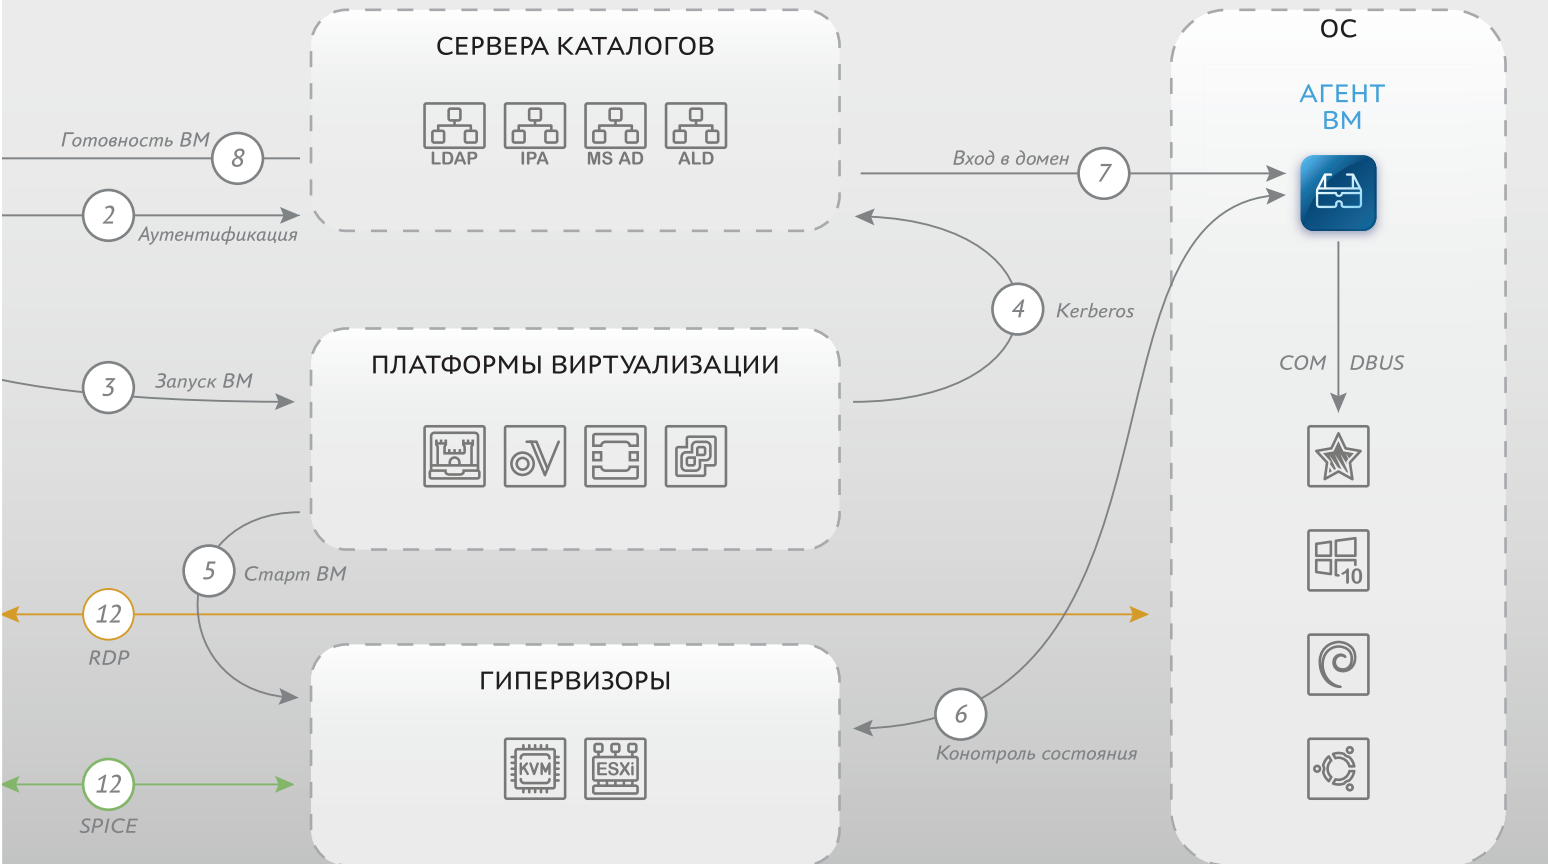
СЕРВЕРА КАТАЛОГОВ

LDAP IPA MS AD ALD

ОС

АГЕНТ ВМ

Готовность ВМ 8

2 Аутентификация

Вход в домен 7

4 Kerberos

3 Запуск ВМ

ПЛАТФОРМЫ ВИРТУАЛИЗАЦИИ

COM DBUS

10

5 Старт ВМ

12 RDP

ГИПЕРВИЗОРЫ

6 Конотроль состояния

KVM ESXi

12 SPICE